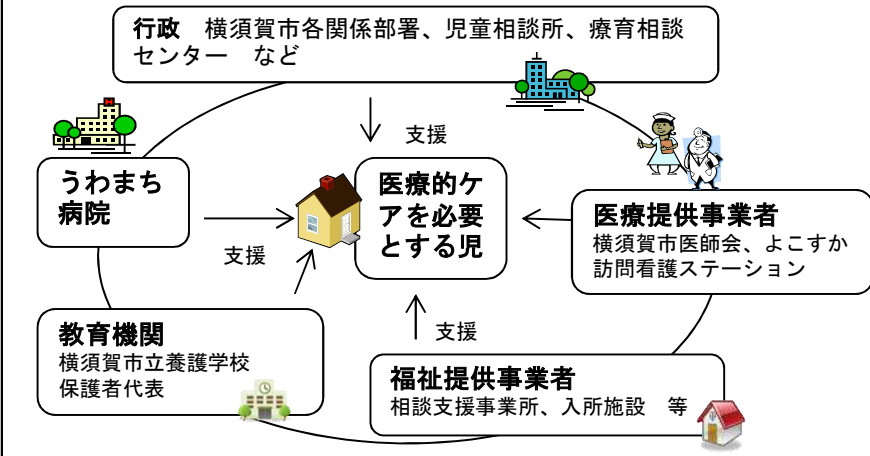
行政　横須賀市各関係部署、児童相談所、療育相談センター　など

支援

うわまち病院

医療的ケアを必要とする児

医療提供事業者
横須賀市医師会、よこすか訪問看護ステーション

支援

教育機関
横須賀市立養護学校
保護者代表

支援

福祉提供事業者
相談支援事業所、入所施設　等